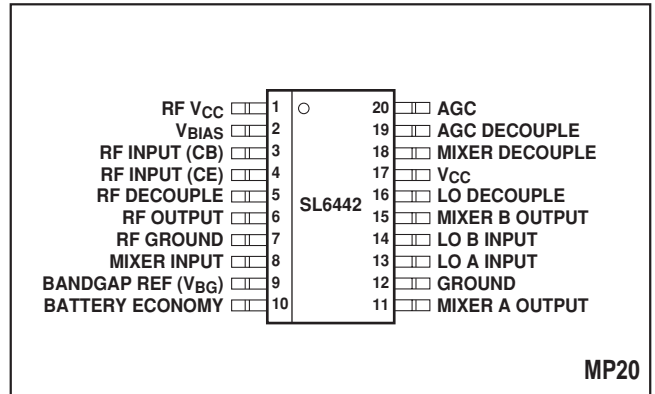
RF $V_{CC}$ 1
$V_{BIAS}$ 2
RF INPUT (CB) 3
RF INPUT (CE) 4
RF DECOUPLE 5
RF OUTPUT 6
RF GROUND 7
MIXER INPUT 8
BANDGAP REF ($V_{BG}$) 9
BATTERY ECONOMY 10

SL6442

20 AGC
19 AGC DECOUPLE
18 MIXER DECOUPLE
17 $V_{CC}$
16 LO DECOUPLE
15 MIXER B OUTPUT
14 LO B INPUT
13 LO A INPUT
12 GROUND
11 MIXER A OUTPUT

MP20